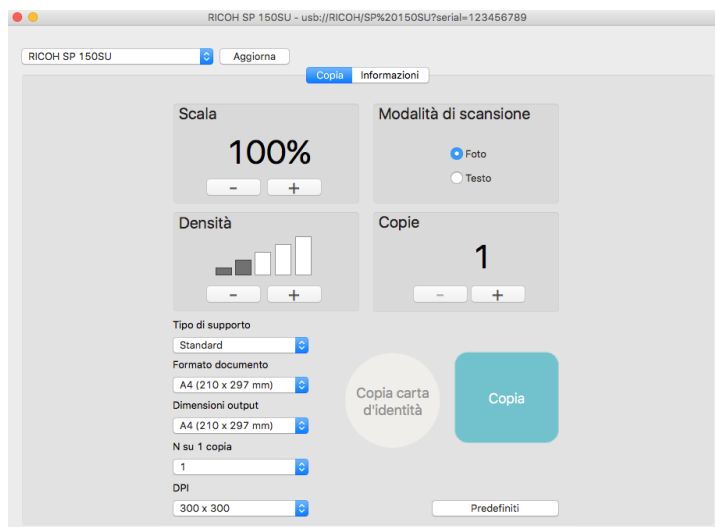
RICOH SP 150SU - usb://RICOH/SP%20150SU?serial=123456789

RICOH SP 150SU
Aggiorna

Copia
Informazioni

Scala
100%
–
+

Modalità di scansione
Foto
Testo

Densità
–
+

Copie
1
–
+

Tipo di supporto
Standard

Formato documento
A4 (210 x 297 mm)

Dimensioni output
A4 (210 x 297 mm)

N su 1 copia
1

DPI
300 x 300

Copia carta d'identità

Copia

Predefiniti